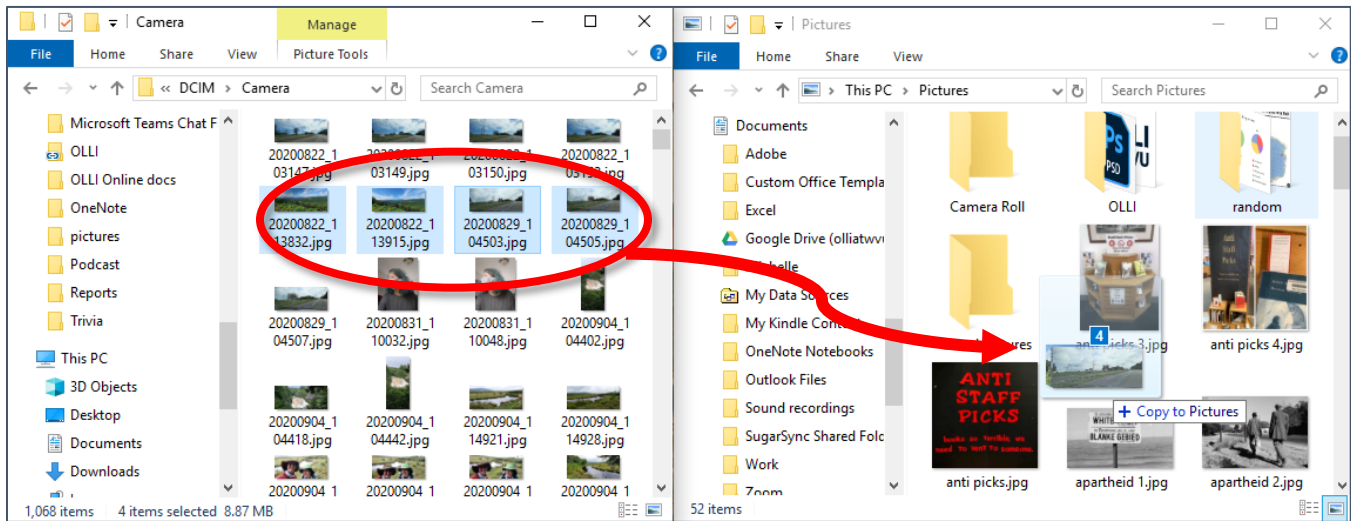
Camera

Manage

File Home Share View Picture Tools

« DCIM > Camera

Search Camera

Microsoft Teams Chat F
OLLI
OLLI Online docs
OneNote
pictures
Podcast
Reports
Trivia
This PC
3D Objects
Desktop
Documents
Downloads

20200822_103147.jpg
20200822_103149.jpg
20200822_103150.jpg
20200822_103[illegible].jpg
20200822_113832.jpg
20200822_113915.jpg
20200829_104503.jpg
20200829_104505.jpg
20200829_104507.jpg
20200831_110032.jpg
20200831_110048.jpg
20200904_104402.jpg
20200904_104418.jpg
20200904_104442.jpg
20200904_114921.jpg
20200904_114928.jpg
20200904 1
20200904 1
20200904 1
20200904 1

1,068 items 4 items selected 8.87 MB

Pictures

File Home Share View

This PC > Pictures

Search Pictures

Documents
Adobe
Custom Office Templa
Excel
Google Drive (olliatwv
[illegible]helle
My Data Sources
My Kindle Cont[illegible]
OneNote Notebooks
Outlook Files
Sound recordings
SugarSync Shared Fold
Work
Zoom

Camera Roll
OLLI
random
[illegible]res
anti picks 3.jpg
anti picks 4.jpg
4
+ Copy to Pictures
ANTI STAFF PICKS
anti picks.jpg
apartheid 1.jpg
apartheid 2.jpg

52 items